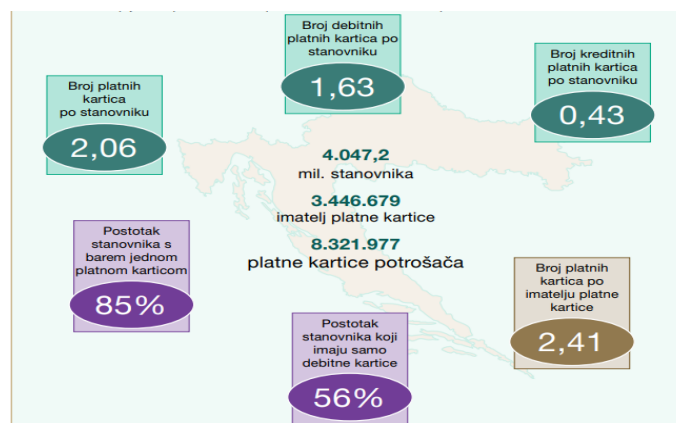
Broj debitnih platnih kartica po stanovniku
1,63

Broj platnih kartica po stanovniku
2,06

Broj kreditnih platnih kartica po stanovniku
0,43

4.047,2
mil. stanovnika
3.446.679
imatelj platne kartice
8.321.977
platne kartice potrošača

Postotak stanovnika s barem jednom platnom karticom
85%

Broj platnih kartica po imatelju platne kartice
2,41

Postotak stanovnika koji imaju samo debitne kartice
56%